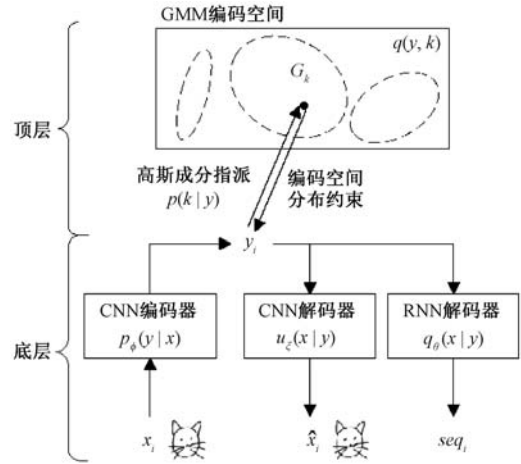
GMM编码空间

$q(y,k)$

$G_k$

顶层

高斯成分指派
$p(k \mid y)$

编码空间
分布约束

$y_i$

底层

CNN编码器
$p_\phi(y \mid x)$

CNN解码器
$u_\xi(x \mid y)$

RNN解码器
$q_\theta(x \mid y)$

$x_i$

$\hat{x}_i$

$seq_i$